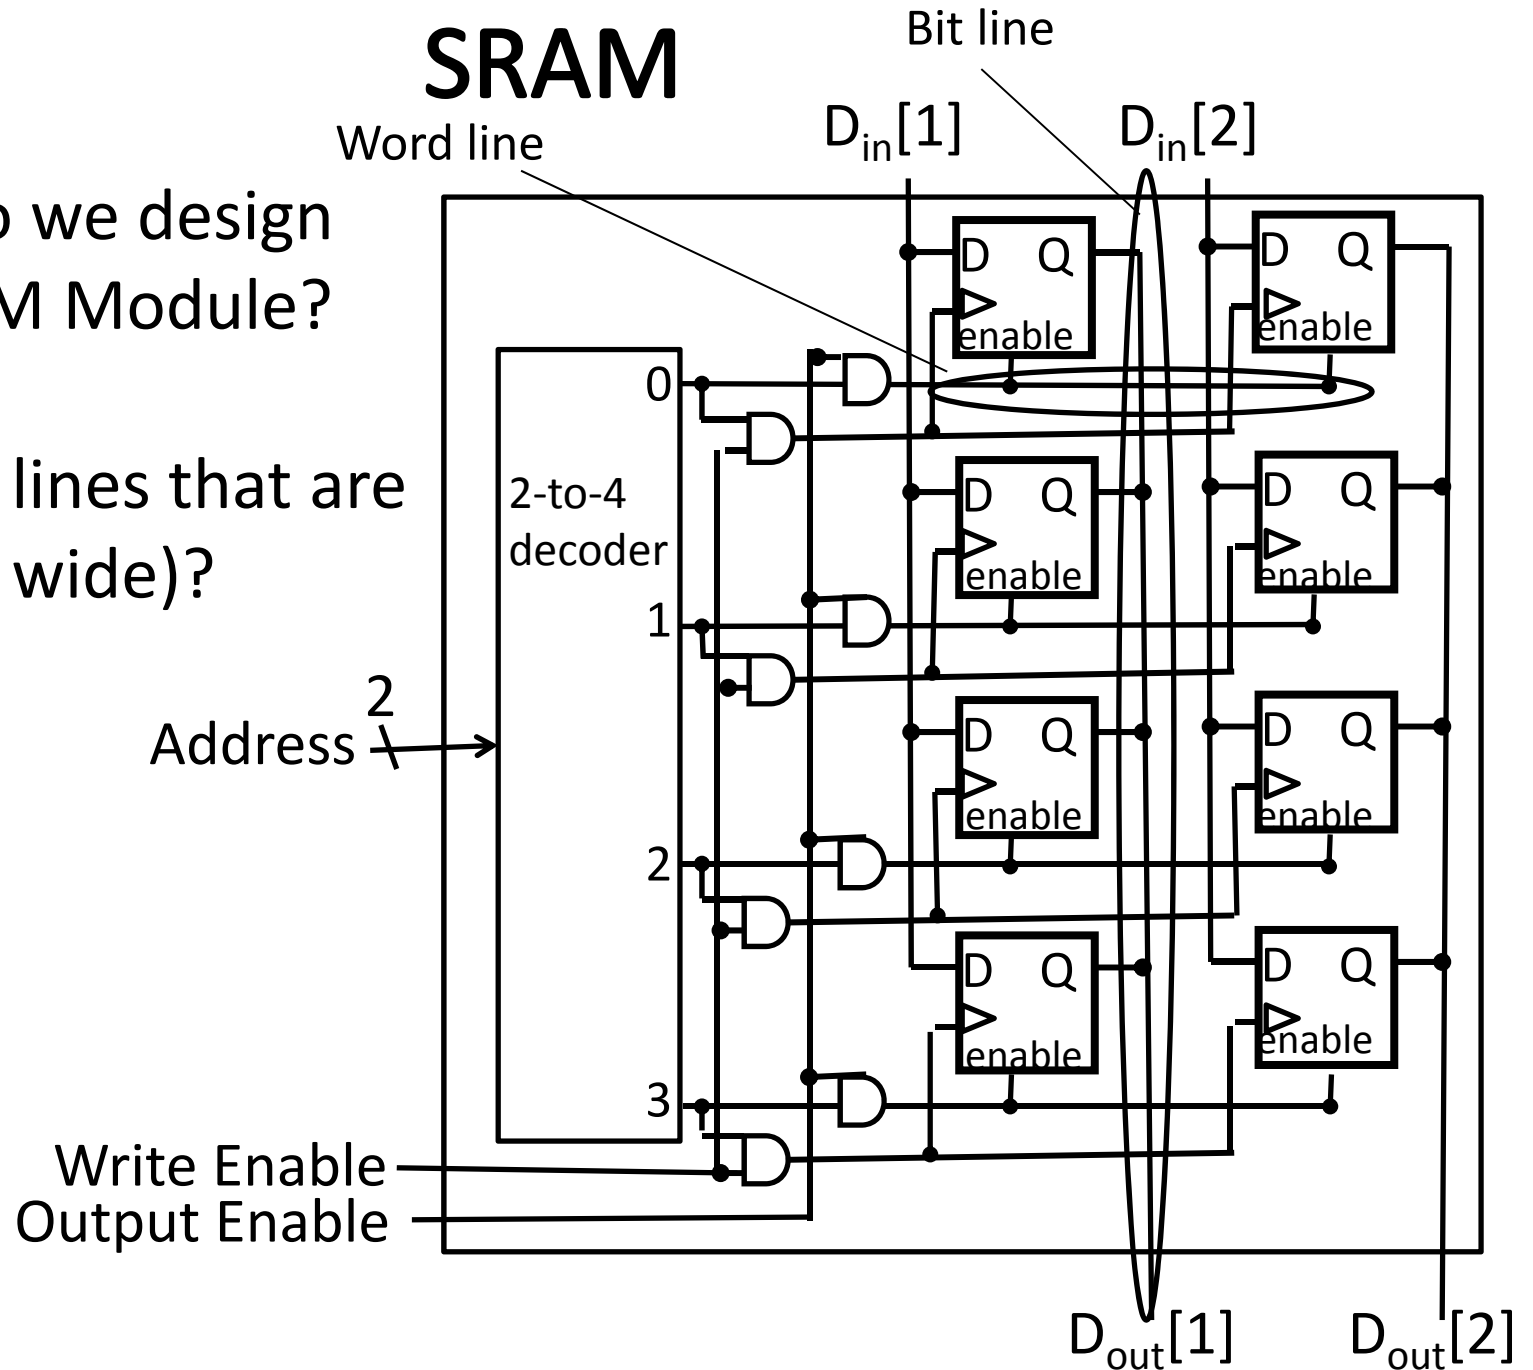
SRAM

o we design
M Module?

lines that are
wide)?

Bit line

Word line

$D_{in}[1]$ $D_{in}[2]$

D Q
enable

D Q
enable

0

2-to-4
decoder

D Q
enable

D Q
enable

1

Address 2

D Q
enable

D Q
enable

2

D Q
enable

D Q
enable

3

Write Enable
Output Enable

$D_{out}[1]$ $D_{out}[2]$